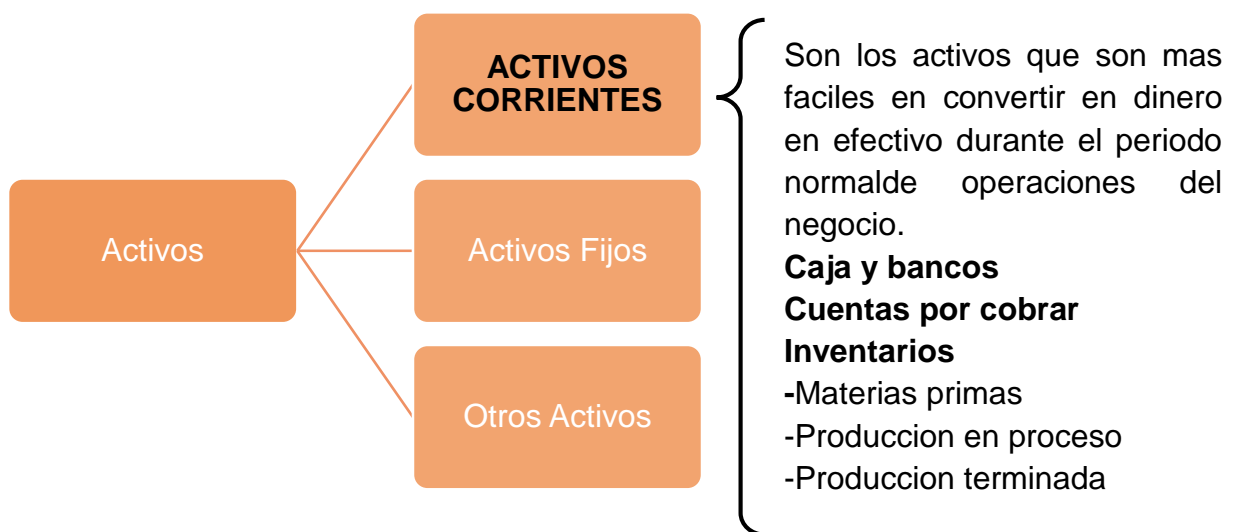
Activos

ACTIVOS CORRIENTES

Activos Fijos

Otros Activos

Son los activos que son mas faciles en convertir en dinero en efectivo durante el periodo normalde operaciones del negocio.
Caja y bancos
Cuentas por cobrar
Inventarios
-Materias primas
-Produccion en proceso
-Produccion terminada